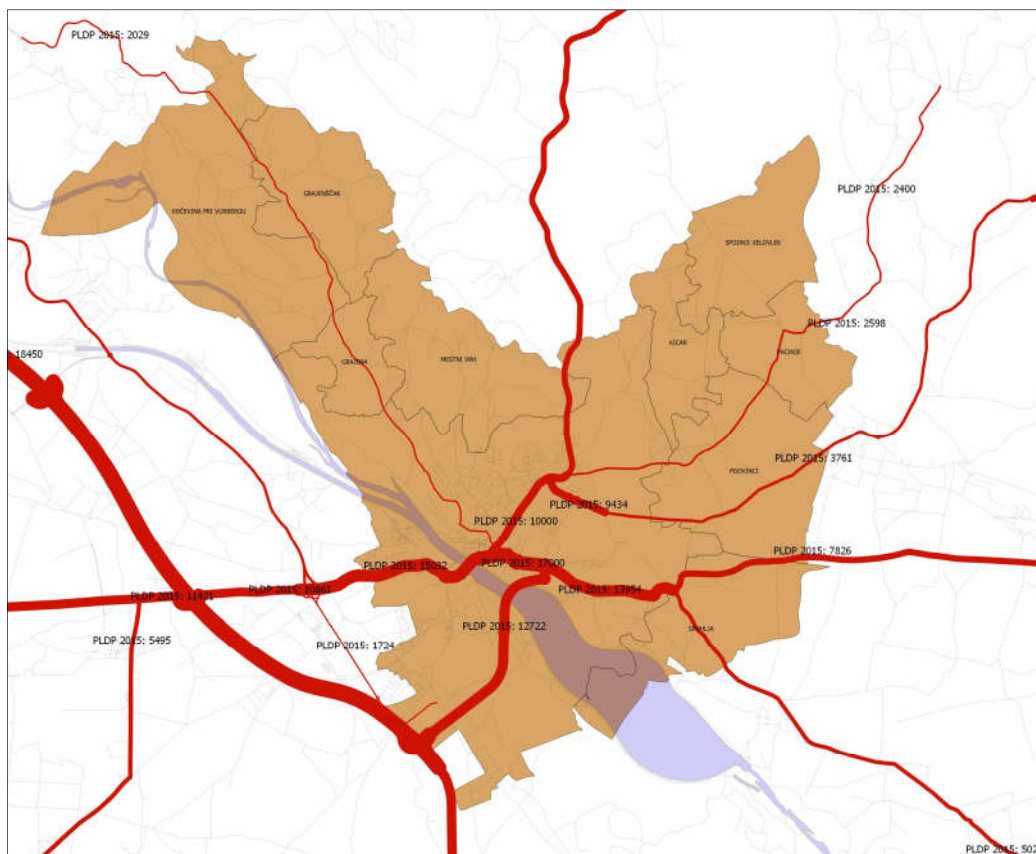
PLDP 2015: 2029

KRČEVINA PRI VURBERKU

GRAJENŠČAK

PLDP 2015: 2400

SPODNJE VELOVLEK

PLDP 2015: 2598

18450

GRAJENA

MESTNI VRH

KICAR

PACINJE

PODVINCI

PLDP 2015: 3761

PLDP 2015: 9434

PLDP 2015: 10000

PLDP 2015: 7826

PLDP 2015: 15032

PLDP 2015: 17000

PLDP 2015: 11421

PLDP 2015: 10861

PLDP 2015: 17954

PLDP 2015: 5495

PLDP 2015: 12722

SPUHLJA

PLDP 2015: 1724

PLDP 2015: 502